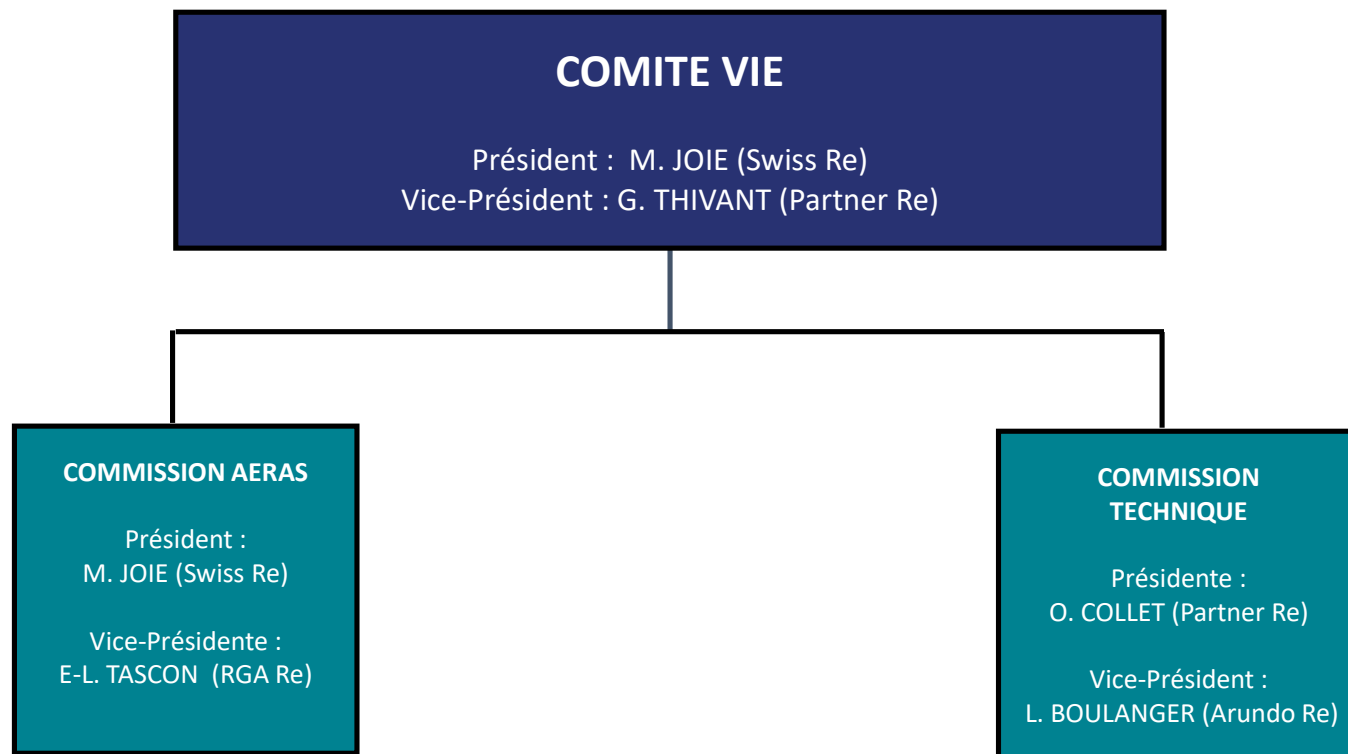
COMITE VIE

Président : M. JOIE (Swiss Re)
Vice-Président : G. THIVANT (Partner Re)

COMMISSION AERAS

Président :
M. JOIE (Swiss Re)

Vice-Présidente :
E-L. TASCON (RGA Re)

COMMISSION TECHNIQUE

Présidente :
O. COLLET (Partner Re)

Vice-Président :
L. BOULANGER (Arundo Re)